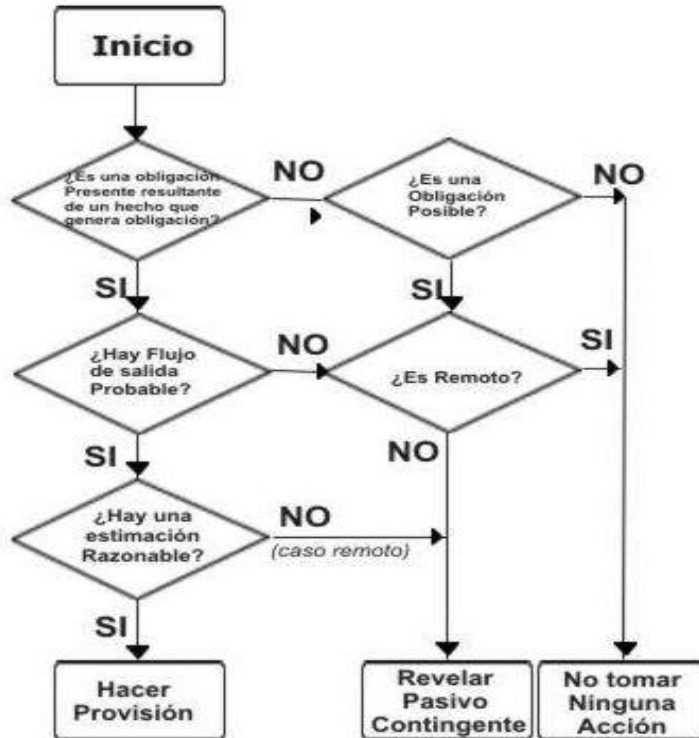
Inicio

¿Es una obligación Presente resultante de un hecho que genera obligación?

NO

¿Es una Obligación Posible?

NO

SI

SI

¿Hay Flujo de salida Probable?

NO

¿Es Remoto?

SI

SI

NO

¿Hay una estimación Razonable?

NO

(caso remoto)

SI

Hacer Provisión

Revelar Pasivo Contingente

No tomar Ninguna Acción